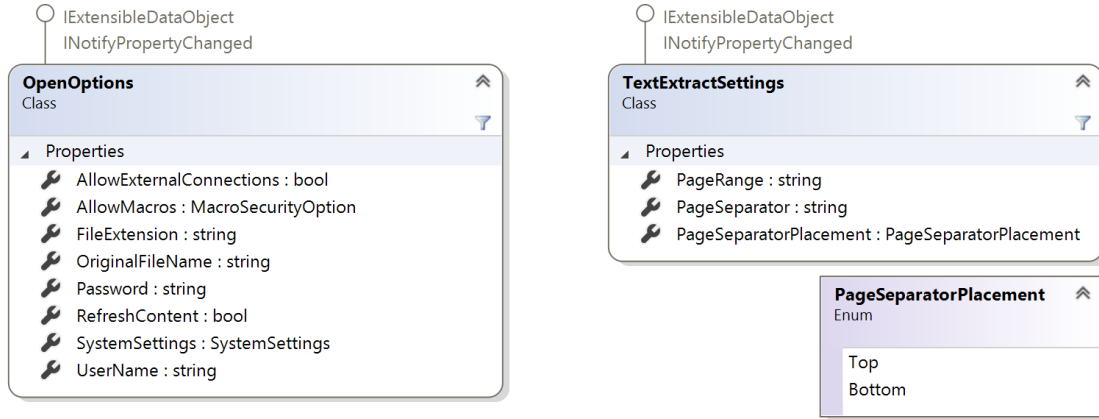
IExtensibleDataObject
INotifyPropertyChanged

OpenOptions
Class

Properties
AllowExternalConnections : bool
AllowMacros : MacroSecurityOption
FileExtension : string
OriginalFileName : string
Password : string
RefreshContent : bool
SystemSettings : SystemSettings
UserName : string

IExtensibleDataObject
INotifyPropertyChanged

TextExtractSettings
Class

Properties
PageRange : string
PageSeparator : string
PageSeparatorPlacement : PageSeparatorPlacement

PageSeparatorPlacement
Enum

Top
Bottom